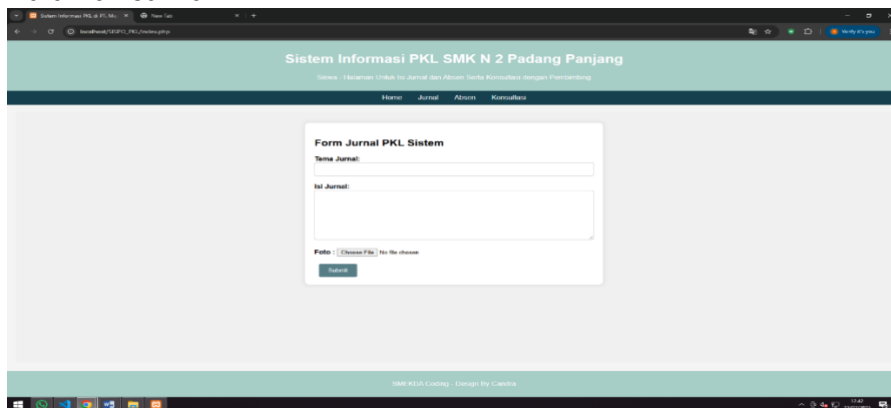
Sistem Informasi PKL di PL Ma ×
New Tab
localhost/SISPO_PKL/index.php
Verify it's you

Sistem Informasi PKL SMK N 2 Padang Panjang
Siswa - Halaman Untuk Isi Jurnal dan Absen Serta Konsultasi dengan Pembimbing

Home Jurnal Absen Konsultasi

Form Jurnal PKL Sistem
Tema Jurnal:
Isi Jurnal:
Foto : Choose File No file chosen
Submit

SMEKDA Coding - Design by Candra

17:42